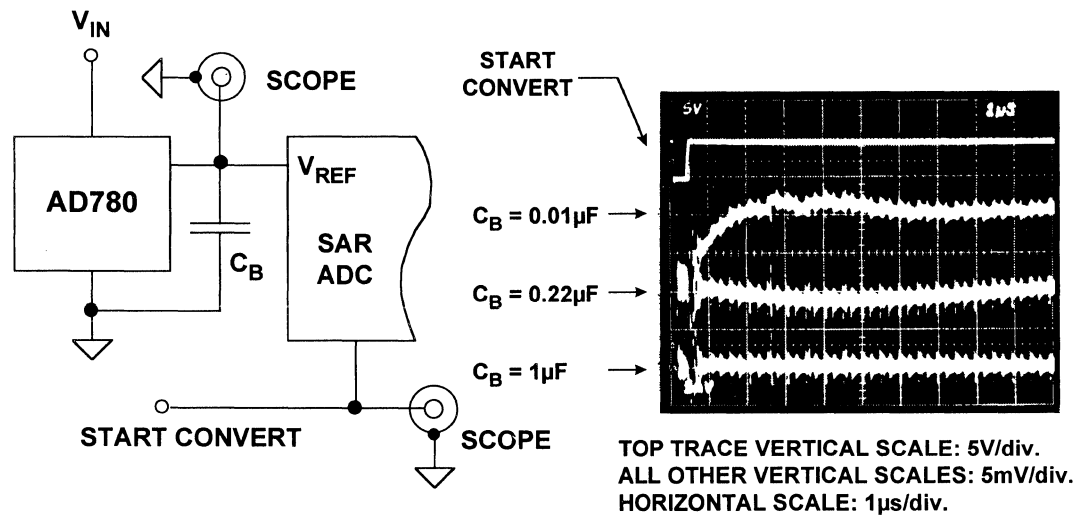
$V_{IN}$

SCOPE

AD780

$V_{REF}$

SAR ADC

$C_B$

START CONVERT

SCOPE

START CONVERT

5V

1μS

$C_B$ = 0.01μF

$C_B$ = 0.22μF

$C_B$ = 1μF

TOP TRACE VERTICAL SCALE: 5V/div.
ALL OTHER VERTICAL SCALES: 5mV/div.
HORIZONTAL SCALE: 1μs/div.